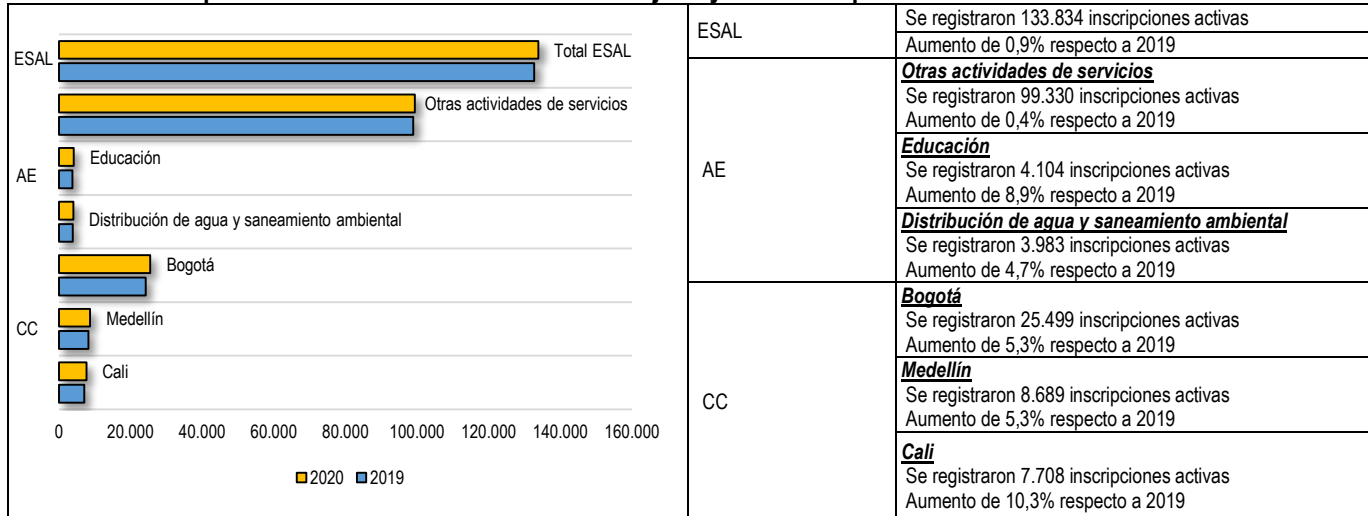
ESAL
Total ESAL
Otras actividades de servicios
AE
Educación
Distribución de agua y saneamiento ambiental
CC
Bogotá
Medellín
Cali
0 20.000 40.000 60.000 80.000 100.000 120.000 140.000 160.000
2020 2019

| | |
|---|---|
| ESAL | Se registraron 133.834 inscripciones activas<br>Aumento de 0,9% respecto a 2019 |
| AE | ***Otras actividades de servicios***<br>Se registraron 99.330 inscripciones activas<br>Aumento de 0,4% respecto a 2019<br>***Educación***<br>Se registraron 4.104 inscripciones activas<br>Aumento de 8,9% respecto a 2019<br>***Distribución de agua y saneamiento ambiental***<br>Se registraron 3.983 inscripciones activas<br>Aumento de 4,7% respecto a 2019 |
| CC | ***Bogotá***<br>Se registraron 25.499 inscripciones activas<br>Aumento de 5,3% respecto a 2019<br>***Medellín***<br>Se registraron 8.689 inscripciones activas<br>Aumento de 5,3% respecto a 2019<br>***Cali***<br>Se registraron 7.708 inscripciones activas<br>Aumento de 10,3% respecto a 2019 |